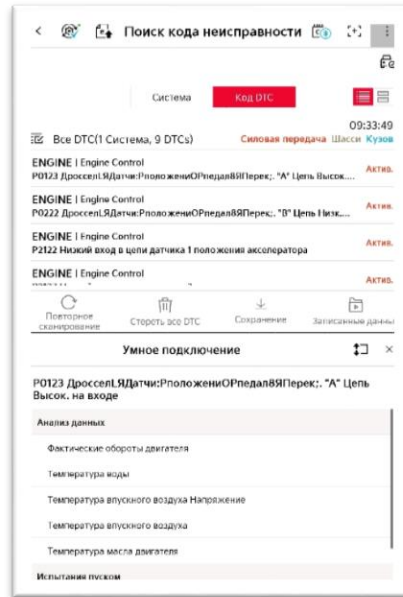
Поиск кода неисправности

Система
Код DTC

09:33:49
Все DTC(1 Система, 9 DTCs)
Силовая передача Шасси Кузов

ENGINE | Engine Control
P0123 ДроссельЯДатчи:РположениОРпедалбЯПерек;. "A" Цепь Высок....
Актив.

ENGINE | Engine Control
P0222 ДроссельЯДатчи:РположениОРпедалбЯПерек;. "B" Цепь Низк....
Актив.

ENGINE | Engine Control
P2122 Низкий вход в цепи датчика 1 положения акселератора
Актив.

ENGINE | Engine Control
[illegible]
Актив.

Повторное сканирование
Стороть все DTC
Сохранение
Записанные данны

Умное подключение

P0123 ДроссельЯДатчи:РположениОРпедалбЯПерек;. "A" Цепь Высок. на входе

Анализ данных
Фактические обороты двигателя
Температура воды
Температура впускного воздуха Напряжение
Температура впускного воздуха
Температура масла двигателя
Испытания пуском